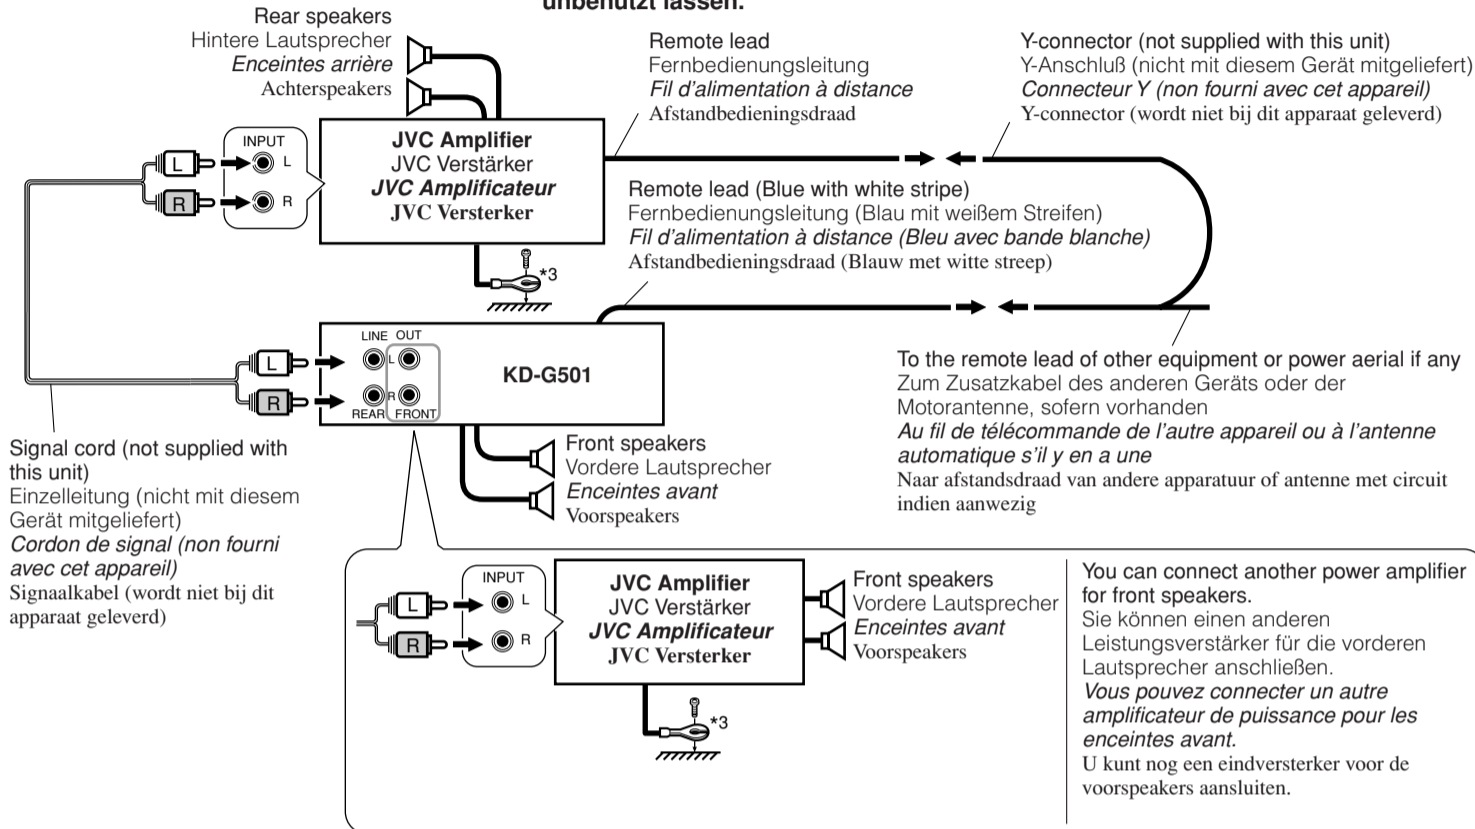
unbenutzt lassen.

Rear speakers
Hintere Lautsprecher
Enceintes arrière
Achterspeakers

INPUT
L
R
L
R

JVC Amplifier
JVC Verstärker
JVC Amplificateur
JVC Versterker

*3

Remote lead
Fernbedienungsleitung
Fil d'alimentation à distance
Afstandbedieningsdraad

Y-connector (not supplied with this unit)
Y-Anschluß (nicht mit diesem Gerät mitgeliefert)
Connecteur Y (non fourni avec cet appareil)
Y-connector (wordt niet bij dit apparaat geleverd)

Remote lead (Blue with white stripe)
Fernbedienungsleitung (Blau mit weißem Streifen)
Fil d'alimentation à distance (Bleu avec bande blanche)
Afstandbedieningsdraad (Blauw met witte streep)

L
R
LINE OUT
L
R
REAR FRONT

KD-G501

To the remote lead of other equipment or power aerial if any
Zum Zusatzkabel des anderen Geräts oder der Motorantenne, sofern vorhanden
Au fil de télécommande de l'autre appareil ou à l'antenne automatique s'il y en a une
Naar afstandsdraad van andere apparatuur of antenne met circuit indien aanwezig

Signal cord (not supplied with this unit)
Einzelleitung (nicht mit diesem Gerät mitgeliefert)
Cordon de signal (non fourni avec cet appareil)
Signaalkabel (wordt niet bij dit apparaat geleverd)

Front speakers
Vordere Lautsprecher
Enceintes avant
Voorspeakers

INPUT
L
R
L
R

JVC Amplifier
JVC Verstärker
JVC Amplificateur
JVC Versterker

*3

Front speakers
Vordere Lautsprecher
Enceintes avant
Voorspeakers

You can connect another power amplifier for front speakers.
Sie können einen anderen Leistungsverstärker für die vorderen Lautsprecher anschließen.
Vous pouvez connecter un autre amplificateur de puissance pour les enceintes avant.
U kunt nog een eindversterker voor de voorspeakers aansluiten.